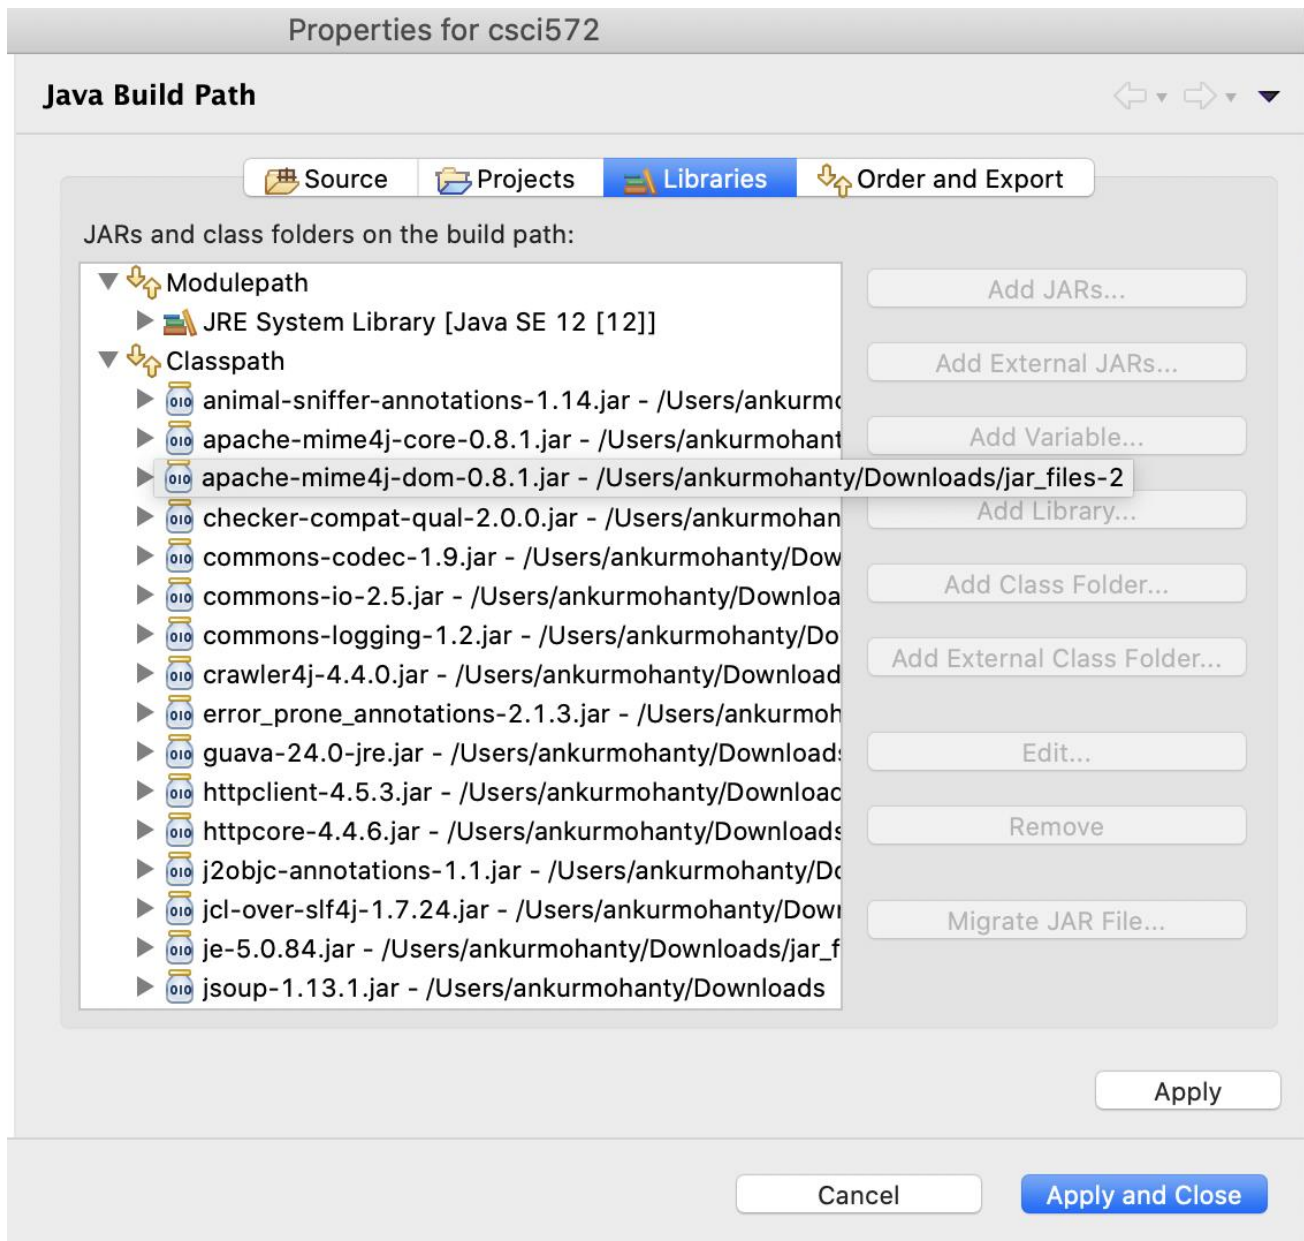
Properties for csci572

Java Build Path

Source | Projects | Libraries | Order and Export

JARs and class folders on the build path:

Modulepath
JRE System Library [Java SE 12 [12]]
Classpath
010 animal-sniffer-annotations-1.14.jar - /Users/ankurm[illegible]
010 apache-mime4j-core-0.8.1.jar - /Users/ankurmohant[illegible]
010 apache-mime4j-dom-0.8.1.jar - /Users/ankurmohanty/Downloads/jar_files-2
010 checker-compat-qual-2.0.0.jar - /Users/ankurmohan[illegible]
010 commons-codec-1.9.jar - /Users/ankurmohanty/Dow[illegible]
010 commons-io-2.5.jar - /Users/ankurmohanty/Downloa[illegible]
010 commons-logging-1.2.jar - /Users/ankurmohanty/Do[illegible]
010 crawler4j-4.4.0.jar - /Users/ankurmohanty/Download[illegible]
010 error_prone_annotations-2.1.3.jar - /Users/ankurmoh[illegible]
010 guava-24.0-jre.jar - /Users/ankurmohanty/Download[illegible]
010 httpclient-4.5.3.jar - /Users/ankurmohanty/Downloac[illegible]
010 httpcore-4.4.6.jar - /Users/ankurmohanty/Downloads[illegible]
010 j2objc-annotations-1.1.jar - /Users/ankurmohanty/Dc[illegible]
010 jcl-over-slf4j-1.7.24.jar - /Users/ankurmohanty/Dowr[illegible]
010 je-5.0.84.jar - /Users/ankurmohanty/Downloads/jar_f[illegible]
010 jsoup-1.13.1.jar - /Users/ankurmohanty/Downloads

Add JARs...
Add External JARs...
Add Variable...
Add Library...
Add Class Folder...
Add External Class Folder...
Edit...
Remove
Migrate JAR File...

Apply

Cancel
Apply and Close